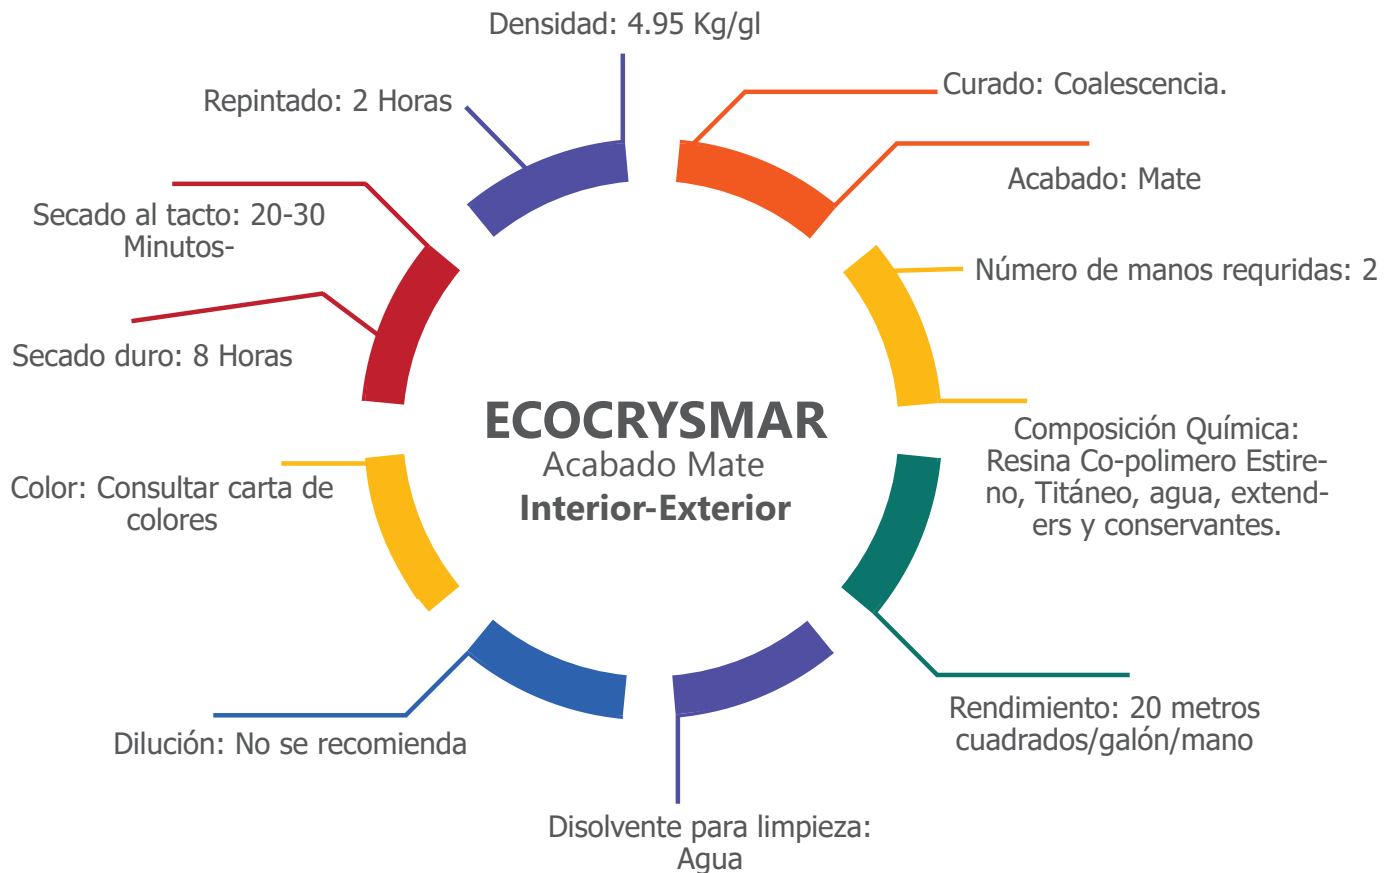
Densidad: 4.95 Kg/gl

Curado: Coalescencia.

Acabado: Mate

Número de manos requridas: 2

Composición Química: Resina Co-polimero Estireno, Titáneo, agua, extenders y conservantes.

Rendimiento: 20 metros cuadrados/galón/mano

Disolvente para limpieza: Agua

Dilución: No se recomienda

Color: Consultar carta de colores

Secado duro: 8 Horas

Secado al tacto: 20-30 Minutos-

Repintado: 2 Horas

ECOCRYSMAR
Acabado Mate
Interior-Exterior